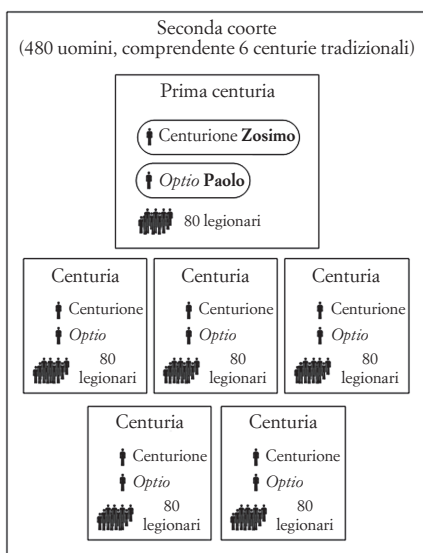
Seconda coorte
(480 uomini, comprendente 6 centurie tradizionali)

Prima centuria

Centurione **Zosimo**

*Optio* **Paolo**

80 legionari

Centuria

Centurione

*Optio*

80 legionari

Centuria

Centurione

*Optio*

80 legionari

Centuria

Centurione

*Optio*

80 legionari

Centuria

Centurione

*Optio*

80 legionari

Centuria

Centurione

*Optio*

80 legionari